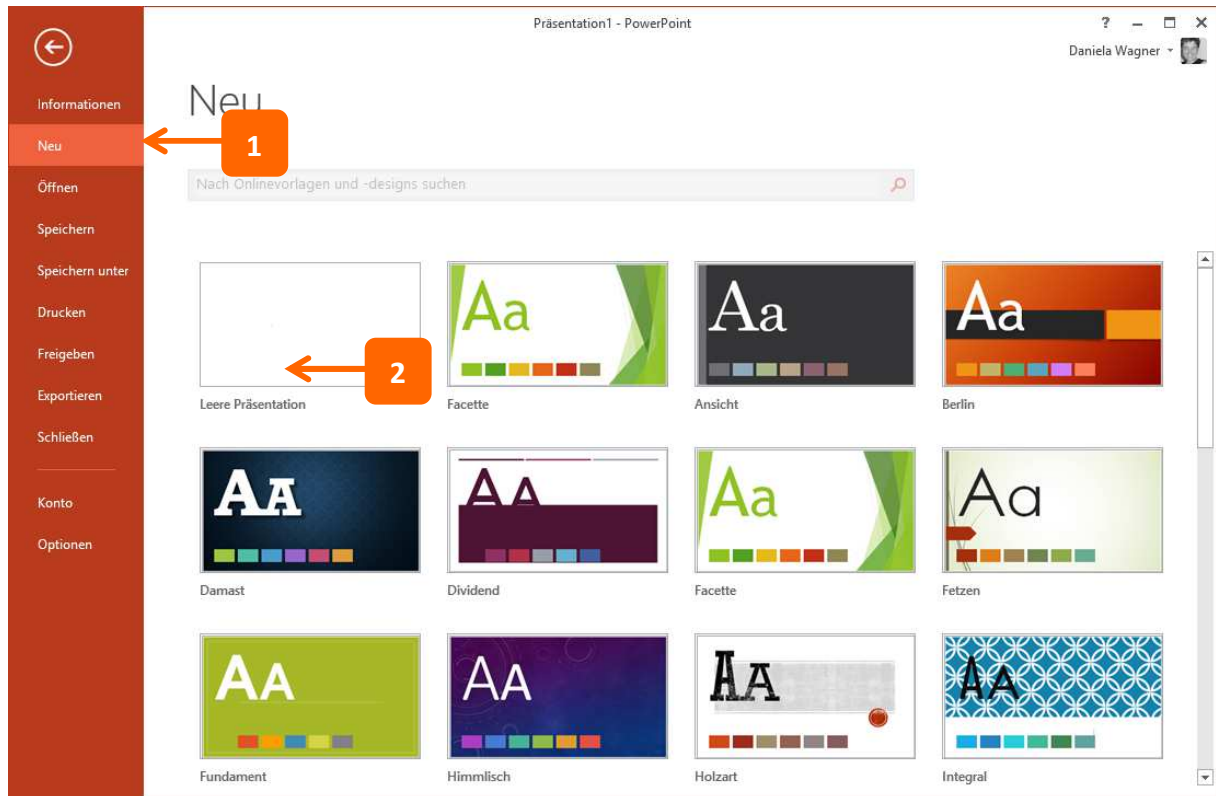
Präsentation1 - PowerPoint

? – □ ×

Daniela Wagner

Informationen
Neu
Öffnen
Speichern
Speichern unter
Drucken
Freigeben
Exportieren
Schließen

Konto
Optionen

Neu

1

Nach Onlinevorlagen und -designs suchen

2

Leere Präsentation

Aa
Facette

Aa
Ansicht

Aa
Berlin

AA
Damast

AA
Dividend

Aa
Facette

Aa
Fetzen

AA
Fundament

AA
Himmlisch

AA
Holzart

AA
Integral